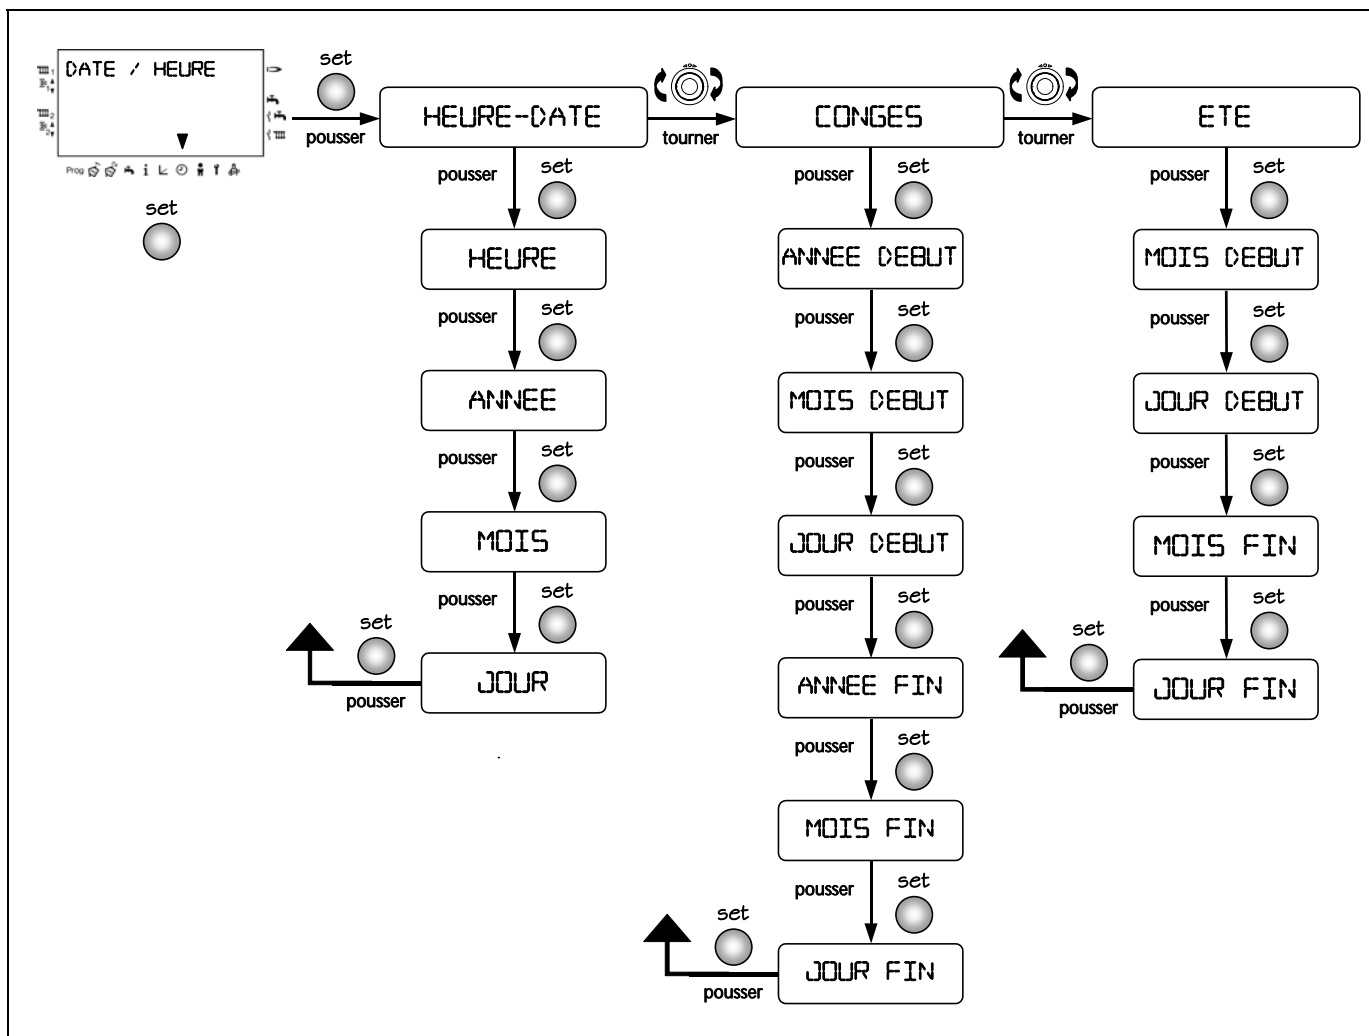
DATE / HEURE

Prog

set

set

pousser

HEURE-DATE

tourner

CONGES

tourner

ETE

pousser

set

HEURE

pousser

set

ANNEE

pousser

set

MOIS

pousser

set

JOUR

set

pousser

pousser

set

ANNEE DEBUT

pousser

set

MOIS DEBUT

pousser

set

JOUR DEBUT

pousser

set

ANNEE FIN

pousser

set

MOIS FIN

pousser

set

JOUR FIN

set

pousser

pousser

set

MOIS DEBUT

pousser

set

JOUR DEBUT

pousser

set

MOIS FIN

pousser

set

JOUR FIN

set

pousser